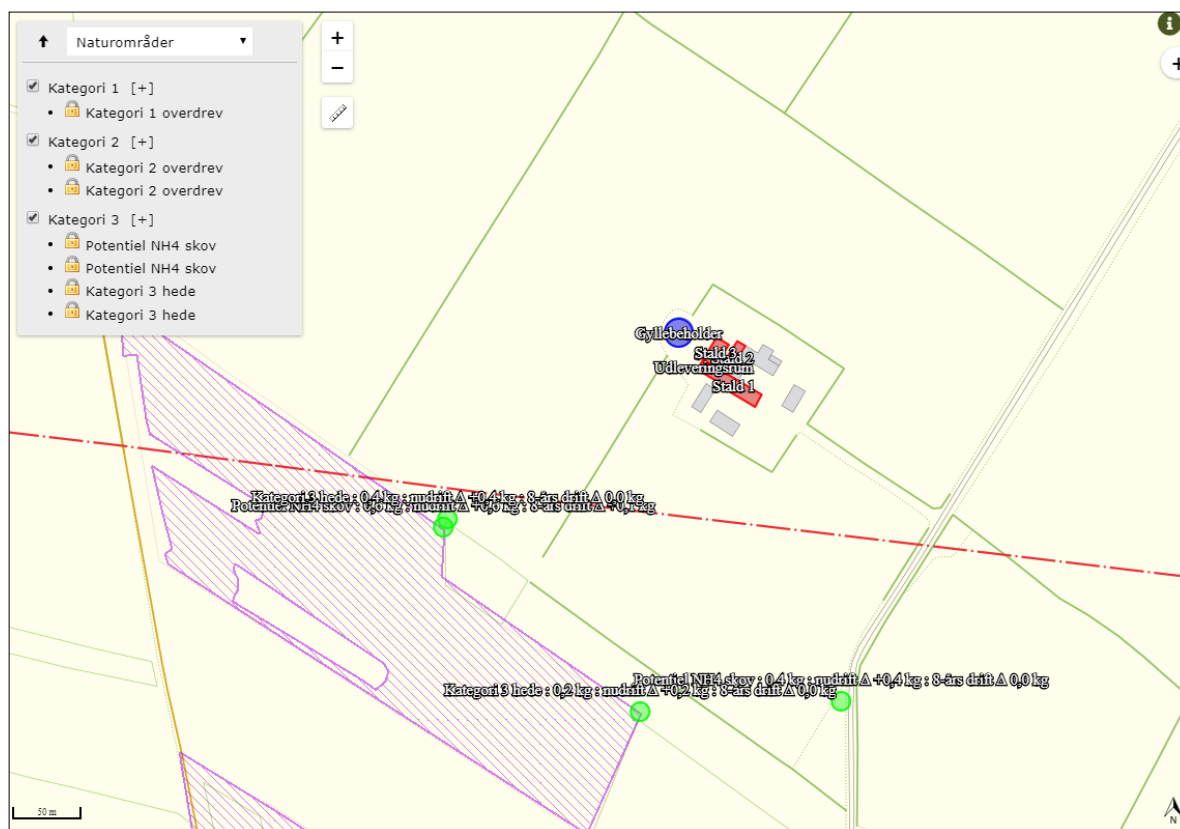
Naturområder

Kategori 1 [+]
• Kategori 1 overdrev

Kategori 2 [+]
• Kategori 2 overdrev
• Kategori 2 overdrev

Kategori 3 [+]
• Potentiel NH4 skov
• Potentiel NH4 skov
• Kategori 3 hede
• Kategori 3 hede

+
−

Gyllebeholder
Stald 3
Stald 2
Udleveringsrum
Stald 1

Kategori 3 hede : 0,4 kg : nudrift Δ +0,4 kg : 8-års drift Δ 0,0 kg
Potentiel NH4 skov : 0,6 kg : nudrift Δ +0,6 kg : 8-års drift Δ +0,1 kg

Potentiel NH4 skov : 0,4 kg : nudrift Δ +0,4 kg : 8-års drift Δ 0,0 kg
Kategori 3 hede : 0,2 kg : nudrift Δ +0,2 kg : 8-års drift Δ 0,0 kg

50 m
N